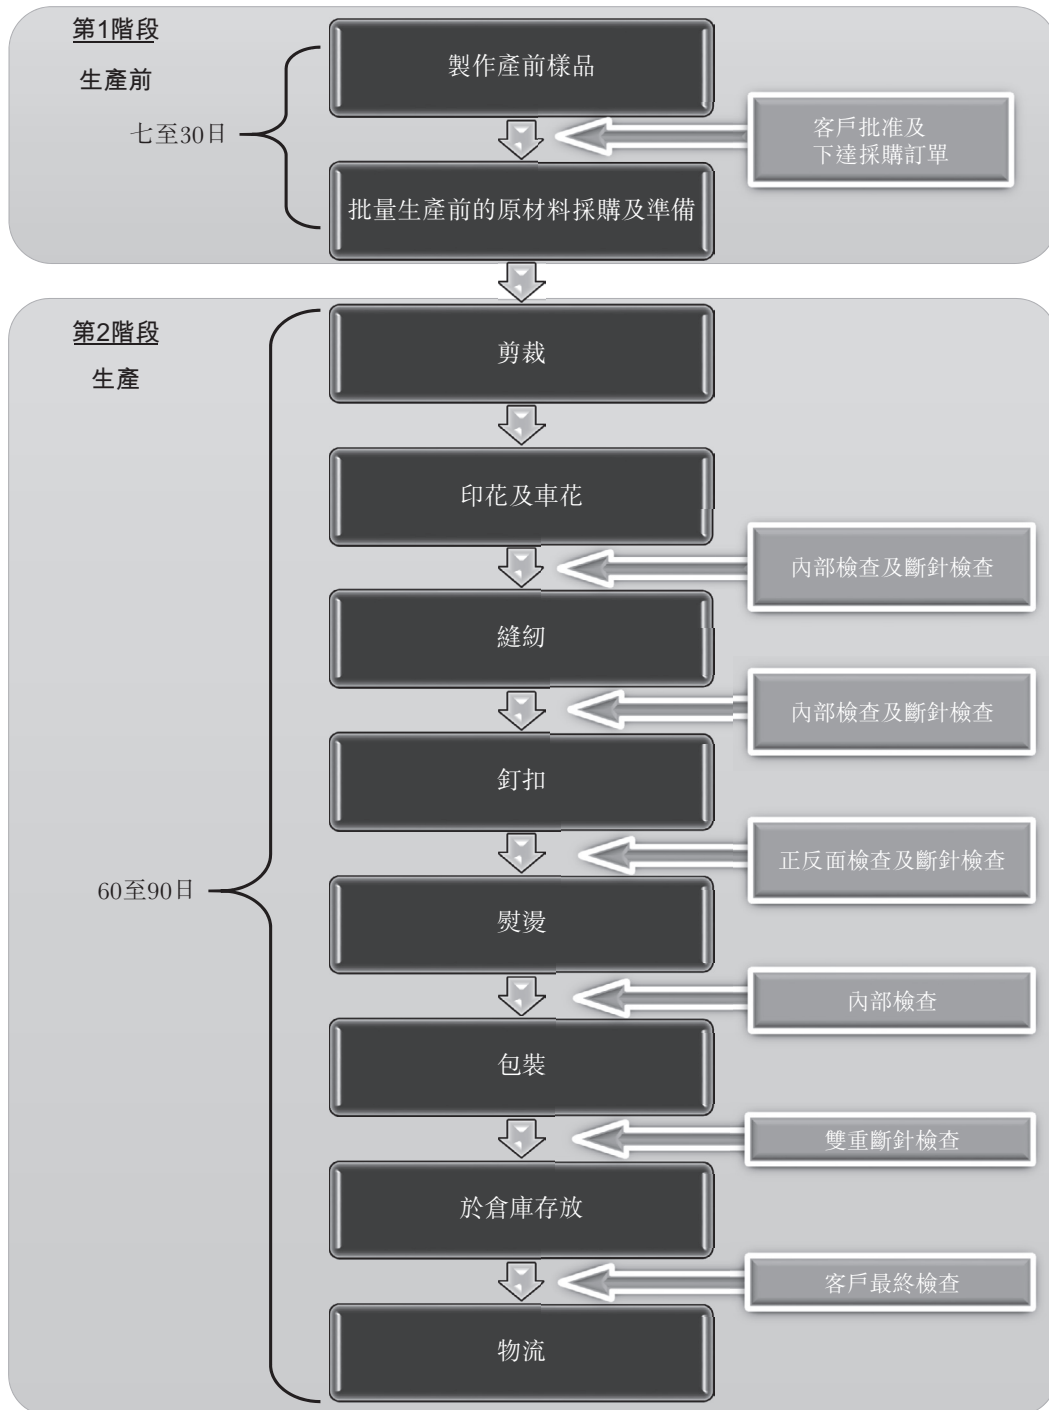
第1階段

生產前

七至30日

製作產前樣品

客戶批准及
下達採購訂單

批量生產前的原材料採購及準備

第2階段

生產

60至90日

剪裁

印花及車花

內部檢查及斷針檢查

縫紉

內部檢查及斷針檢查

釘扣

正反面檢查及斷針檢查

熨燙

內部檢查

包裝

雙重斷針檢查

於倉庫存放

客戶最終檢查

物流